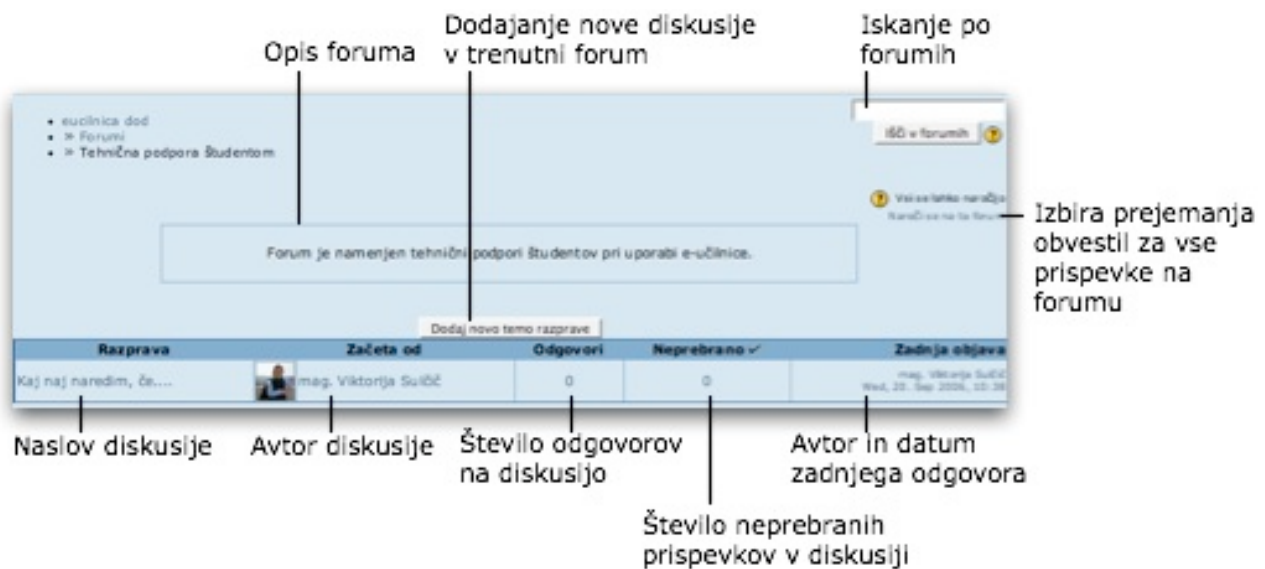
Opis foruma

Dodajanje nove diskusije v trenutni forum

Iskanje po forumih

• eucilnica dod
• » Forumi
• » Tehnična podpora študentom

Išči v forumih

Vsi se lahko naročijo
Naroči se na ta forum

Izbira prejemanja obvestil za vse prispevke na forumu

Forum je namenjen tehnični podpori študentov pri uporabi e-učilnice.

Dodaj novo temo razprave

| Razprava | Začeta od | Odgovori | Neprebrano ✓ | Zadnja objava |
|---|---|---|---|---|
| Kaj naj naredim, če.... | mag. Viktorija Sulčič | 0 | 0 | mag. Viktorija Sulčič Wed, 20. Sep 2006, 10:36 |

Naslov diskusije

Avtor diskusije

Število odgovorov na diskusijo

Avtor in datum zadnjega odgovora

Število neprebranih prispevkov v diskusiji